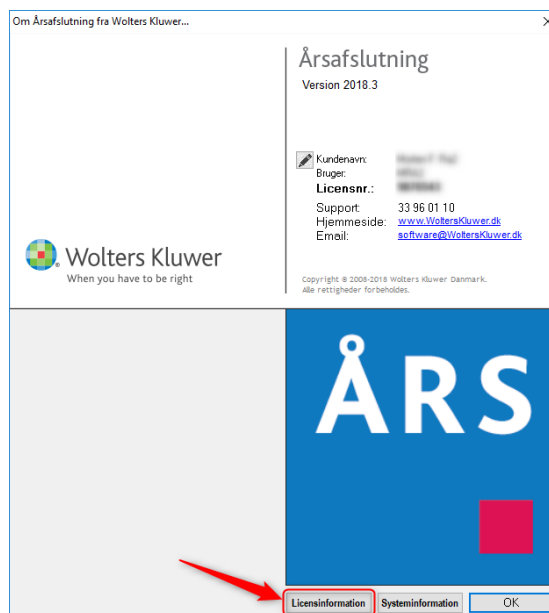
Om Årsafslutning fra Wolters Kluwer...

Årsafslutning

Version 2018.3

Kundenavn: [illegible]
Bruger: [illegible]
Licensnr.: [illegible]
Support: 33 96 01 10
Hjemmeside: www.WoltersKluwer.dk
Email: software@WoltersKluwer.dk

Wolters Kluwer
When you have to be right

Copyright © 2008-2018 Wolters Kluwer Danmark.
Alle rettigheder forbeholdes.

ÅRS

Licensinformation
Systeminformation
OK